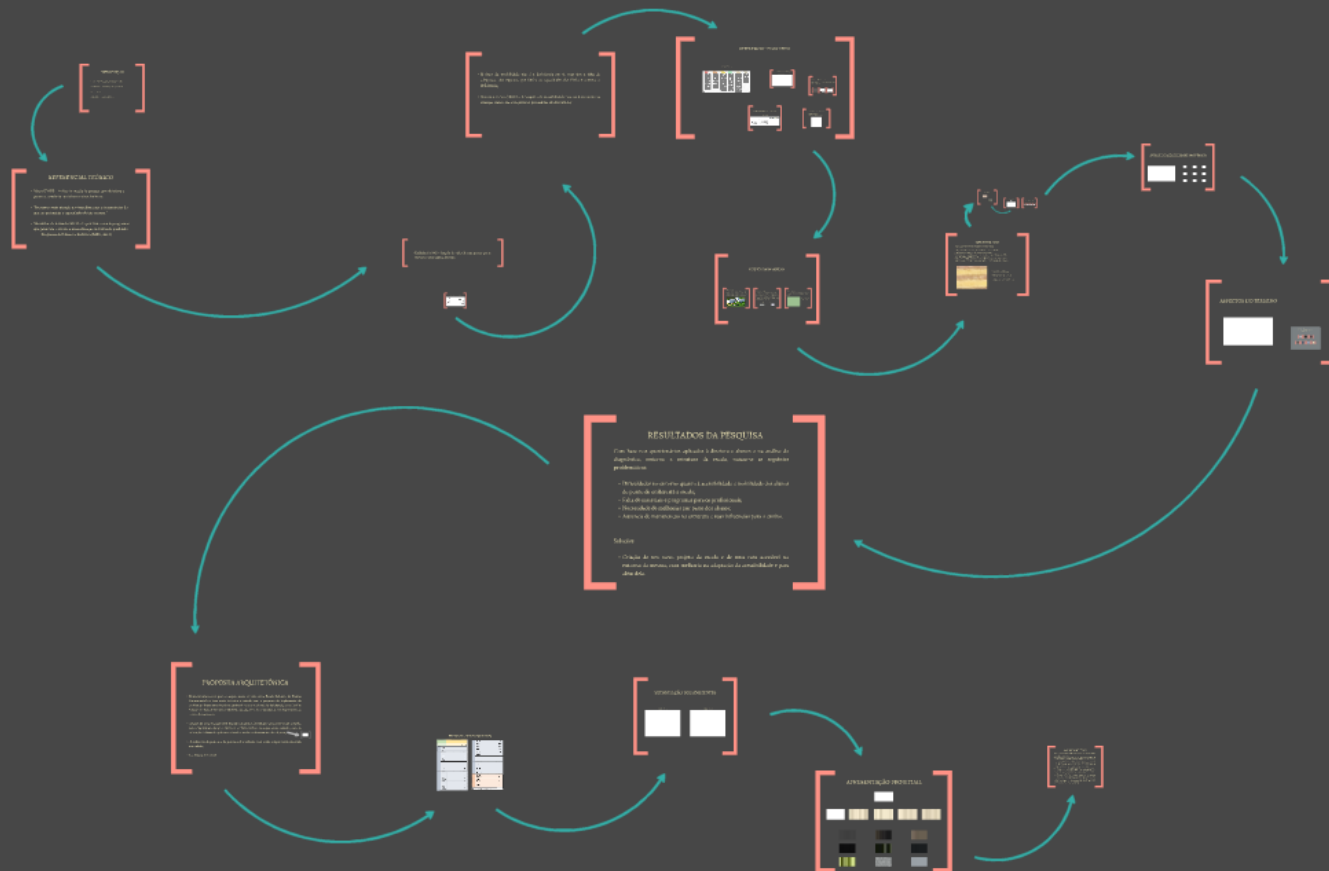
REFERENCIAL TEÓRICO

RESULTADOS DA PESQUISA

Com base nos questionários aplicados à diretora e alunos e na análise do diagnóstico, entorno e estrutura da escola, notou-se os seguintes problemas:

- Dificuldade no entorno quanto à acessibilidade e mobilidade dos alunos do ponto de ônibus até a escola;
- Falta de sinalização e piso tátil para pessoas com deficiência;
- Necessidade de melhorias por parte dos alunos;
- Ausência de manutenção na estrutura e nas instalações para o ensino.

Solução:

- Criação de um novo projeto da escola e de uma rota acessível no entorno da mesma, para melhoria na adequação da acessibilidade e para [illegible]

PROPOSTA ARQUITETÔNICA

APRESENTAÇÃO PROJETUAL